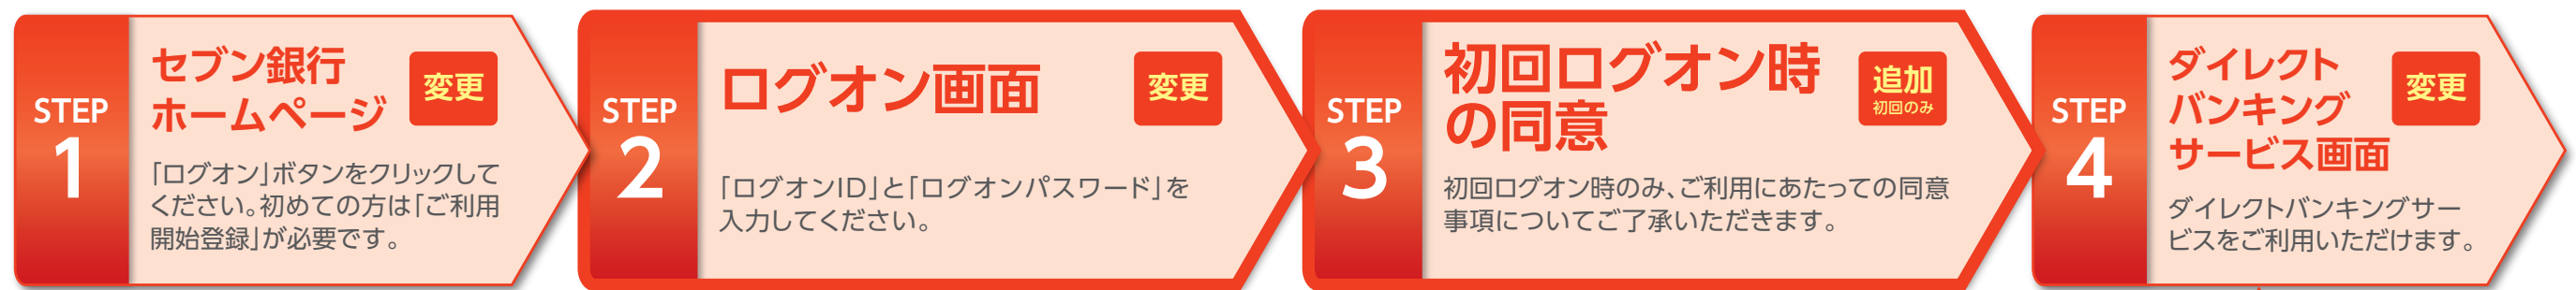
STEP 1

セブン銀行ホームページ

変更

「ログオン」ボタンをクリックしてください。初めての方は「ご利用開始登録」が必要です。

STEP 2

ログオン画面

変更

「ログオンID」と「ログオンパスワード」を入力してください。

STEP 3

初回ログオン時の同意

追加
初回のみ

初回ログオン時のみ、ご利用にあたっての同意事項についてご了承いただきます。

STEP 4

ダイレクトバンキングサービス画面

変更

ダイレクトバンキングサービスをご利用いただけます。